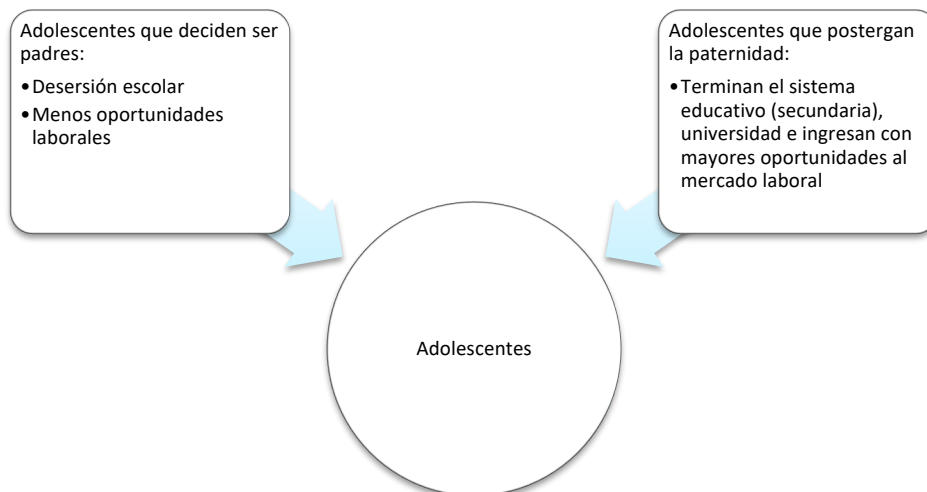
Adolescentes que deciden ser padres:

• Deserción escolar
• Menos oportunidades laborales

Adolescentes que postergan la paternidad:

• Terminan el sistema educativo (secundaria), universidad e ingresan con mayores oportunidades al mercado laboral

Adolescentes